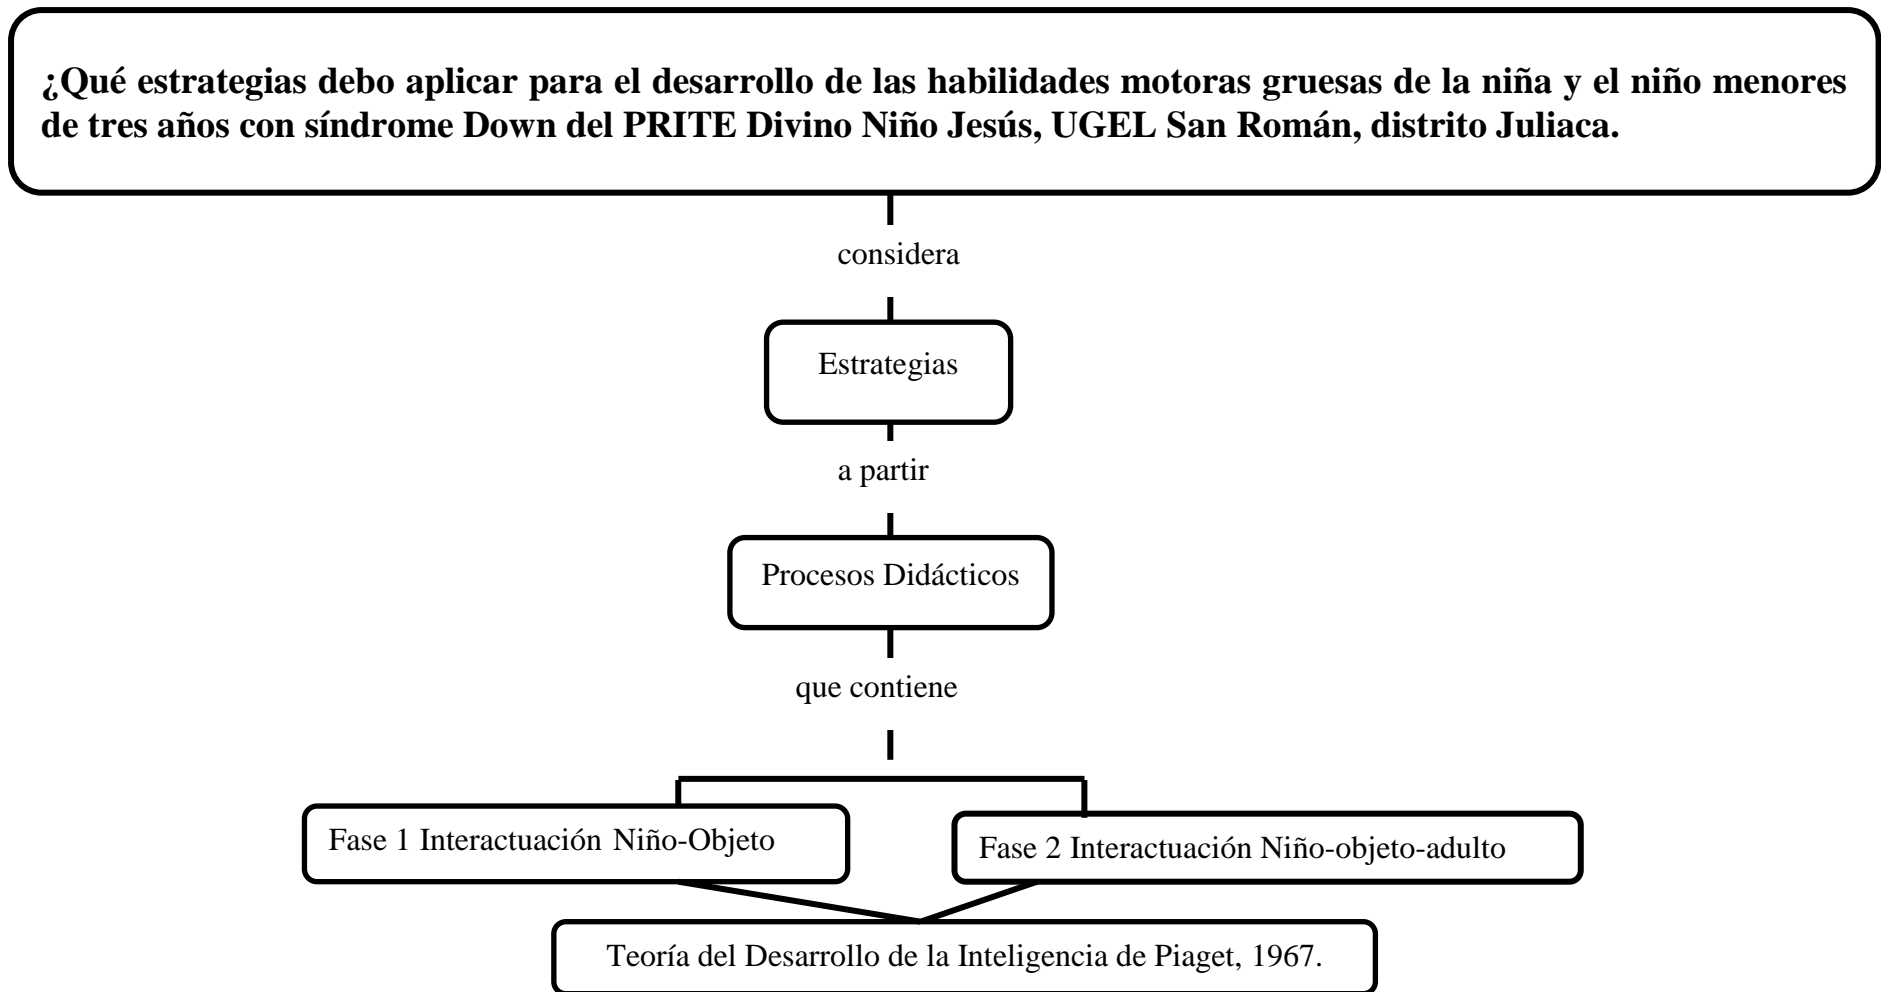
¿Qué estrategias debo aplicar para el desarrollo de las habilidades motoras gruesas de la niña y el niño menores de tres años con síndrome Down del PRITE Divino Niño Jesús, UGEL San Román, distrito Juliaca.

considera

Estrategias

a partir

Procesos Didácticos

que contiene

Fase 1 Interactuación Niño-Objeto

Fase 2 Interactuación Niño-objeto-adulto

Teoría del Desarrollo de la Inteligencia de Piaget, 1967.